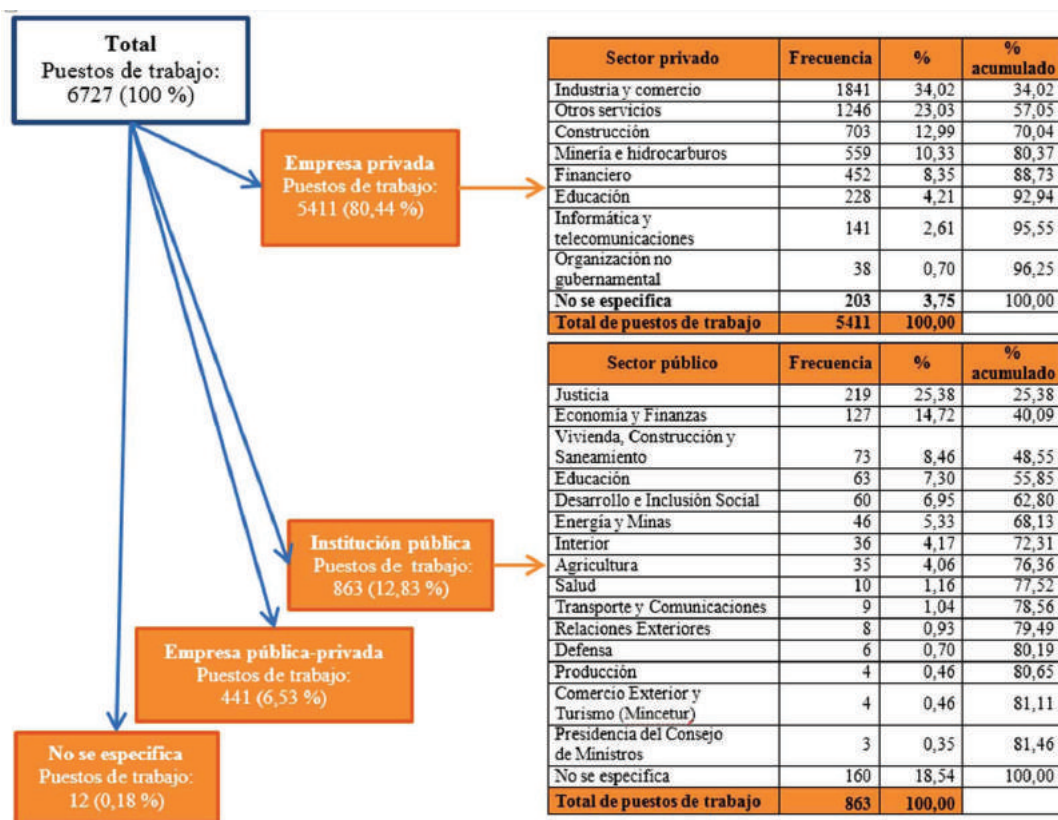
Total
Puestos de trabajo:
6727 (100 %)

Empresa privada
Puestos de trabajo:
5411 (80,44 %)

| Sector privado | Frecuencia | % | % acumulado |
|---|---|---|---|
| Industria y comercio | 1841 | 34,02 | 34,02 |
| Otros servicios | 1246 | 23,03 | 57,05 |
| Construcción | 703 | 12,99 | 70,04 |
| Minería e hidrocarburos | 559 | 10,33 | 80,37 |
| Financiero | 452 | 8,35 | 88,73 |
| Educación | 228 | 4,21 | 92,94 |
| Informática y telecomunicaciones | 141 | 2,61 | 95,55 |
| Organización no gubernamental | 38 | 0,70 | 96,25 |
| No se especifica | 203 | 3,75 | 100,00 |
| Total de puestos de trabajo | 5411 | 100,00 | |

Institución pública
Puestos de trabajo:
863 (12,83 %)

| Sector público | Frecuencia | % | % acumulado |
|---|---|---|---|
| Justicia | 219 | 25,38 | 25,38 |
| Economía y Finanzas | 127 | 14,72 | 40,09 |
| Vivienda, Construcción y Saneamiento | 73 | 8,46 | 48,55 |
| Educación | 63 | 7,30 | 55,85 |
| Desarrollo e Inclusión Social | 60 | 6,95 | 62,80 |
| Energía y Minas | 46 | 5,33 | 68,13 |
| Interior | 36 | 4,17 | 72,31 |
| Agricultura | 35 | 4,06 | 76,36 |
| Salud | 10 | 1,16 | 77,52 |
| Transporte y Comunicaciones | 9 | 1,04 | 78,56 |
| Relaciones Exteriores | 8 | 0,93 | 79,49 |
| Defensa | 6 | 0,70 | 80,19 |
| Producción | 4 | 0,46 | 80,65 |
| Comercio Exterior y Turismo (Mincetur) | 4 | 0,46 | 81,11 |
| Presidencia del Consejo de Ministros | 3 | 0,35 | 81,46 |
| No se especifica | 160 | 18,54 | 100,00 |
| Total de puestos de trabajo | 863 | 100,00 | |

Empresa pública-privada
Puestos de trabajo:
441 (6,53 %)

No se especifica
Puestos de trabajo:
12 (0,18 %)